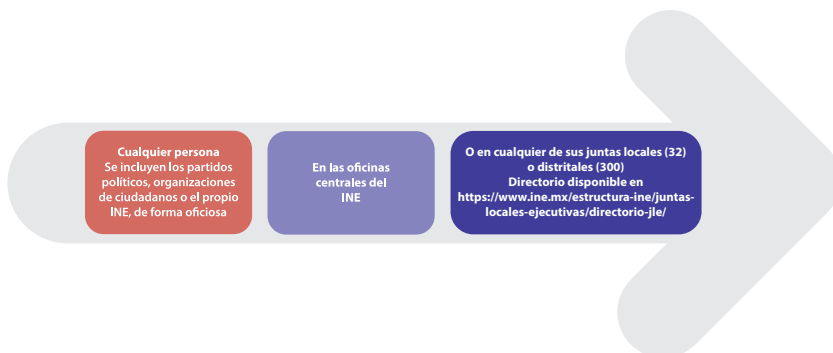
Cualquier persona
Se incluyen los partidos políticos, organizaciones de ciudadanos o el propio INE, de forma oficiosa

En las oficinas centrales del INE

O en cualquier de sus juntas locales (32) o distritales (300)
Directorio disponible en https://www.ine.mx/estructura-ine/juntas-locales-ejecutivas/directorio-jle/